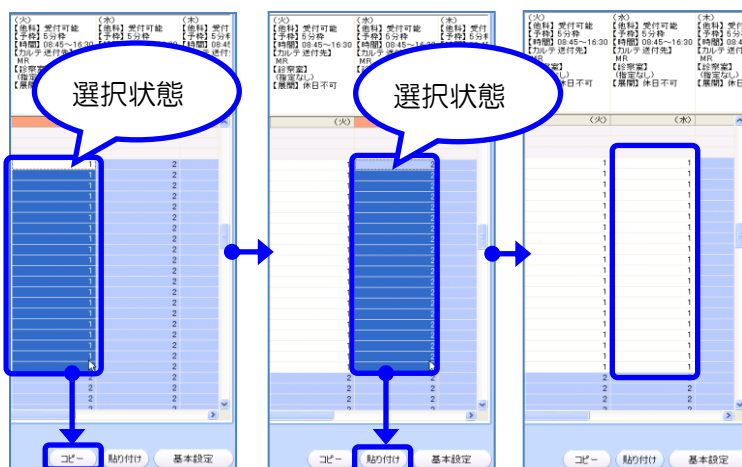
(火)
【書料】受付可能
【予枠】5分枠
【時間】08:45～16:30
【カルテ送付先】
MR
【診察室】
(指定なし)
【展開】休日不可

(水)
【書料】受付可能
【予枠】5分枠
【時間】08:45～16:30

(木)
【書料】受付可能
【予枠】5分枠

選択状態

1
1
1
1
1
1
1
1
1
1
1
1
1
1
1
1
1
1
1
1
1
1
2
2
2

コピー　貼り付け　基本設定

(火)
【書料】受付可能
【予枠】5分枠
【時間】08:45～16:30
【カルテ送付先】
MR

(水)
【書料】受付可能
【予枠】5分枠
【時間】08:45～16:30
【カルテ送付先】
MR

(木)
【書料】受付可能
【予枠】5分枠

選択状態

(火)

2
2
2
2
2
2

コピー　貼り付け　基本設定

(火)
【書料】受付可能
【予枠】5分枠
【時間】08:45～16:30
【カルテ送付先】
MR
【診察室】
(指定なし)
【展開】休日不可

(水)
【書料】受付可能
【予枠】5分枠
【時間】08:45～16:30
【カルテ送付先】
MR
【診察室】
(指定なし)
【展開】休日不可

(木)
【書料】受付可能
【予枠】5分枠
【時間】08:45
【カルテ送付先】
MR
【診察室】
(指定なし)
【展開】休日不可

(火)　(水)

1　1
1　1
1　1
1　1
1　1
1　1
1　1
1　1
1　1
1　1
1　1
1　1
1　1
1　1
1　1
1　1
1　1
1　1
1　1
1　1
1　1
2　2
2　2

コピー　貼り付け　基本設定